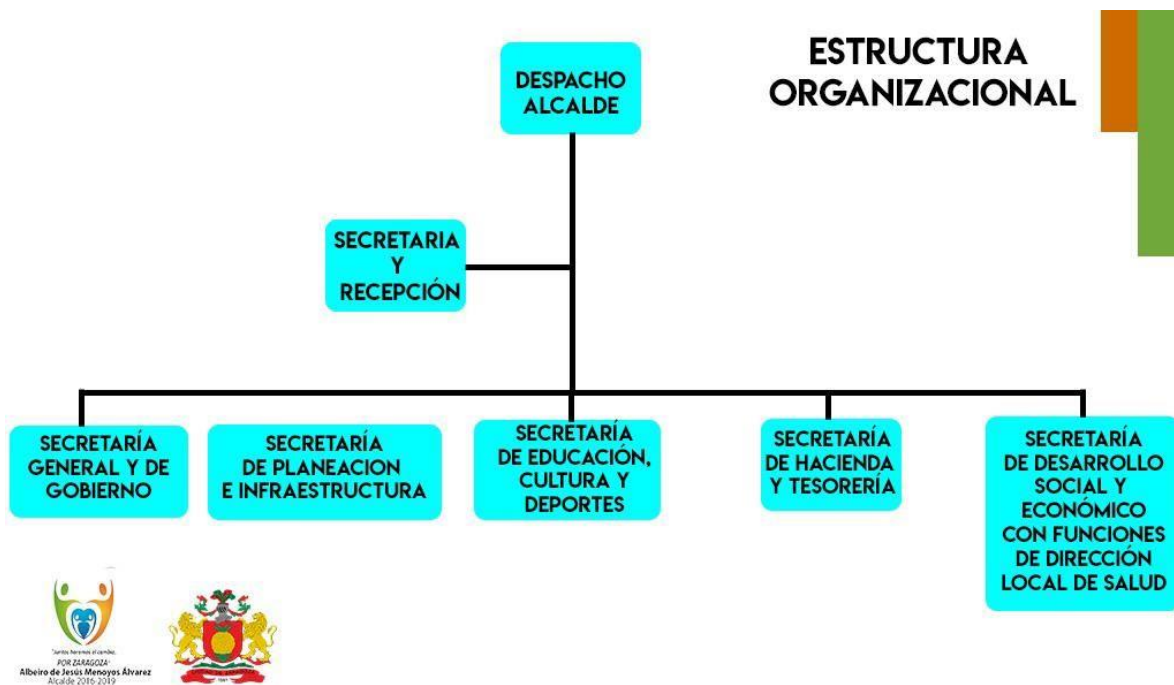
ESTRUCTURA ORGANIZACIONAL

DESPACHO ALCALDE

SECRETARIA Y RECEPCIÓN

SECRETARÍA GENERAL Y DE GOBIERNO

SECRETARÍA DE PLANEACION E INFRAESTRUCTURA

SECRETARÍA DE EDUCACIÓN, CULTURA Y DEPORTES

SECRETARÍA DE HACIENDA Y TESORERÍA

SECRETARÍA DE DESARROLLO SOCIAL Y ECONÓMICO CON FUNCIONES DE DIRECCIÓN LOCAL DE SALUD

"Juntos haremos el cambio, POR ZARAGOZA"
Albeiro de Jesús Menoyos Álvarez
Alcalde 2016-2019